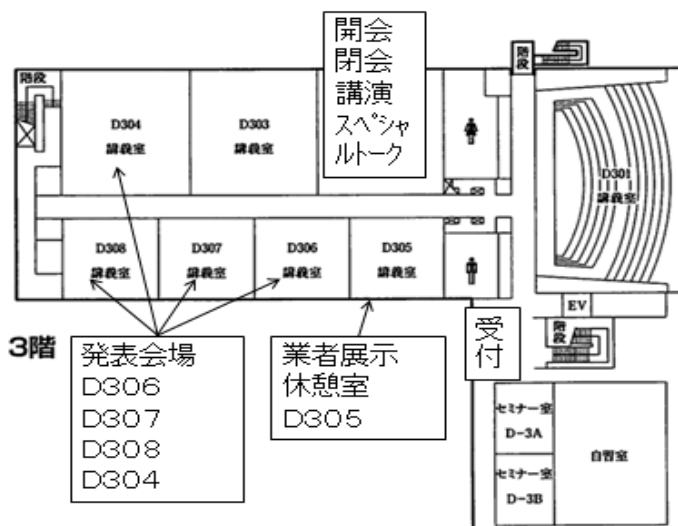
開会
閉会
講演
スペシャルトーク

階段

階段

D304
講義室

D303
講義室

D301
講義室

D308
講義室

D307
講義室

D306
講義室

D305
講義室

EV

階段

3階

発表会場
D306
D307
D308
D304

業者展示
休憩室
D305

受付

セミナー室
D-3A

セミナー室
D-3B

自習室